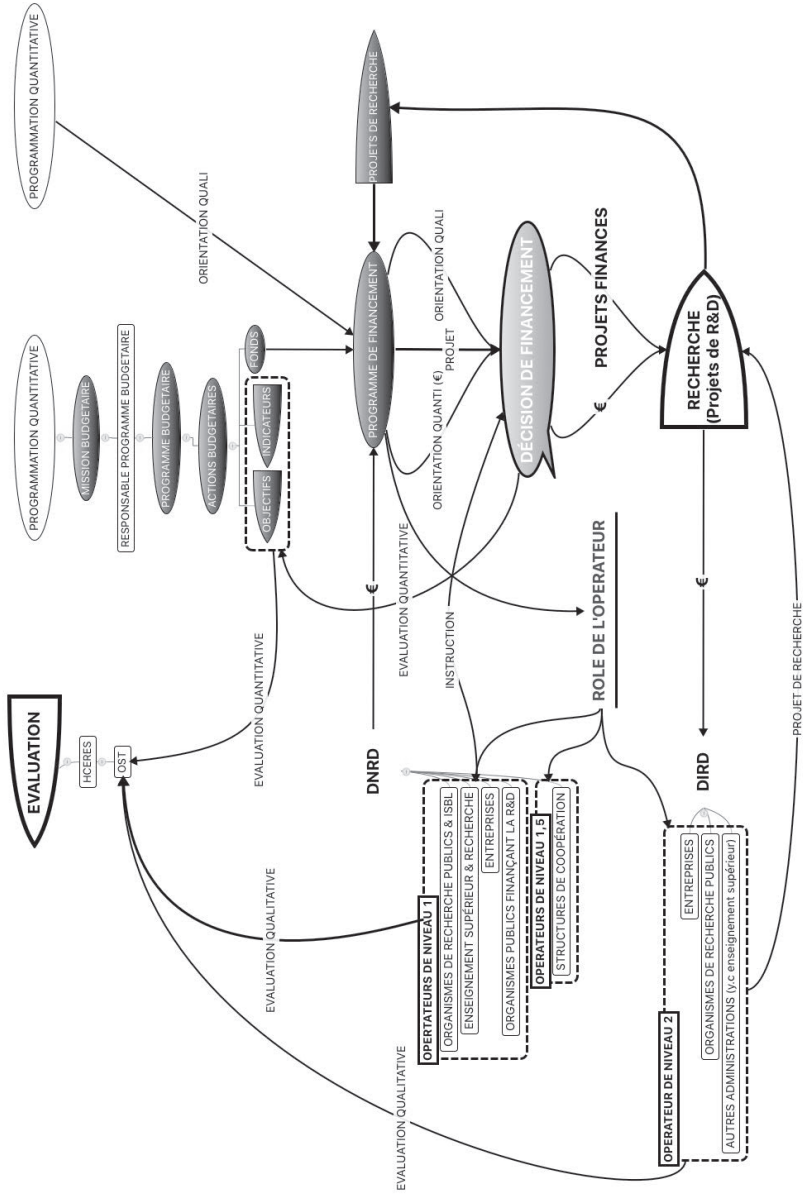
PROGRAMMATION QUANTITATIVE

MISSION BUDGETAIRE

RESPONSABLE PROGRAMME BUDGETAIRE

PROGRAMME BUDGETAIRE

ACTIONS BUDGETAIRES

OBJECTIFS

INDICATEURS

FONDS

PROGRAMMATION QUANTITATIVE

ORIENTATION QUALI

PROJETS DE RECHERCHE

PROGRAMME DE FINANCEMENT

ORIENTATION QUALI

PROJET

ORIENTATION QUANTI (€)

DÉCISION DE FINANCEMENT

PROJETS FINANCES

€

RECHERCHE (Projets de R&D)

€

EVALUATION

HCERES

OST

EVALUATION QUANTITATIVE

EVALUATION QUANTITATIVE

€

INSTRUCTION

DNRD

ROLE DE L'OPERATEUR

EVALUATION QUALITATIVE

OPERATEURS DE NIVEAU 1

ORGANISMES DE RECHERCHE PUBLICS & ISBL

ENSEIGNEMENT SUPÉRIEUR & RECHERCHE

ENTREPRISES

ORGANISMES PUBLICS FINANÇANT LA R&D

OPERATEURS DE NIVEAU 1,5

STRUCTURES DE COOPÉRATION

DIRD

PROJET DE RECHERCHE

EVALUATION QUALITATIVE

OPERATEUR DE NIVEAU 2

ENTREPRISES

ORGANISMES DE RECHERCHE PUBLICS

AUTRES ADMINISTRATIONS (y.c enseignement supérieur)